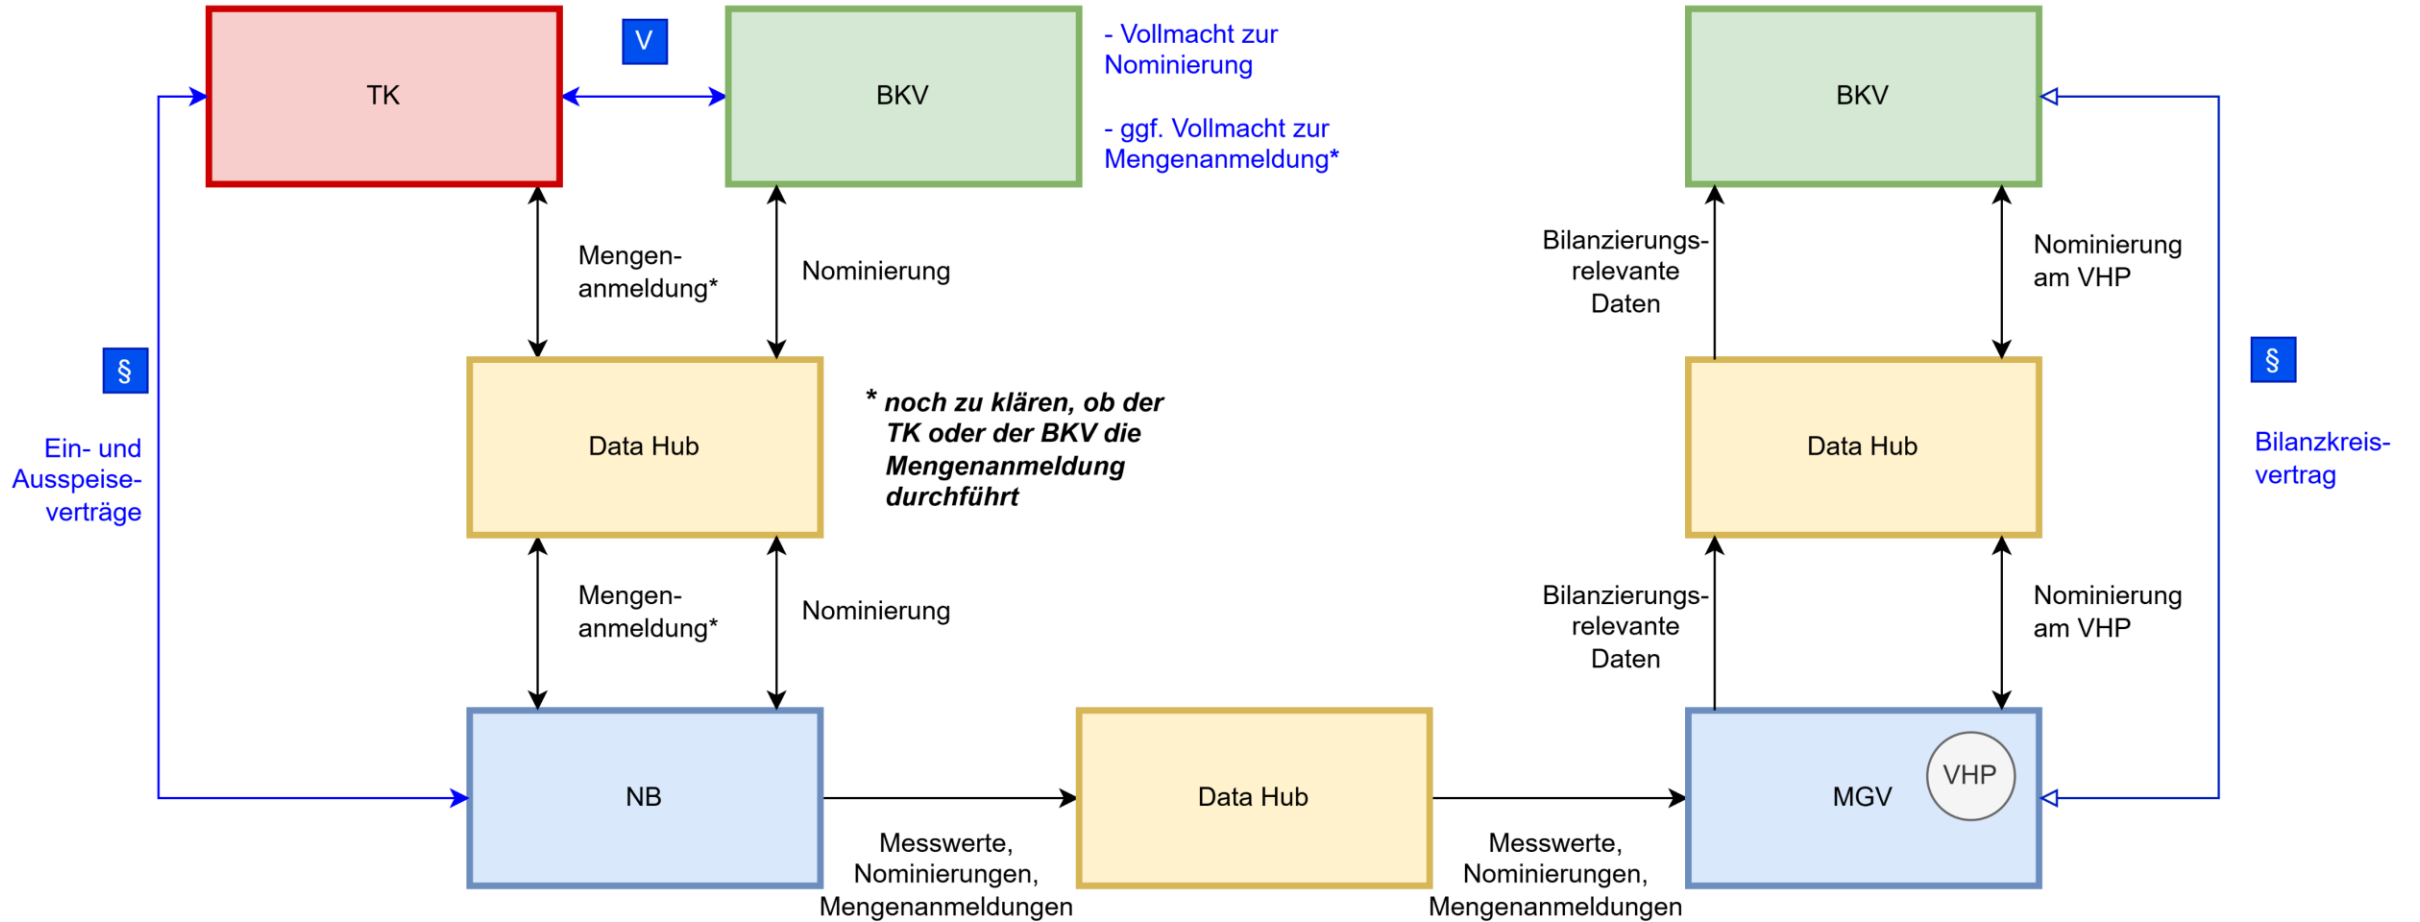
TK

V

BKV

- Vollmacht zur Nominierung

- ggf. Vollmacht zur Mengenanmeldung*

BKV

Mengenanmeldung*

Nominierung

Bilanzierungsrelevante Daten

Nominierung am VHP

§

§

Ein- und Ausspeiseverträge

Data Hub

* noch zu klären, ob der TK oder der BKV die Mengenanmeldung durchführt

Data Hub

Bilanzkreisvertrag

Mengenanmeldung*

Nominierung

Bilanzierungsrelevante Daten

Nominierung am VHP

NB

Data Hub

MGV

VHP

Messwerte, Nominierungen, Mengenanmeldungen

Messwerte, Nominierungen, Mengenanmeldungen